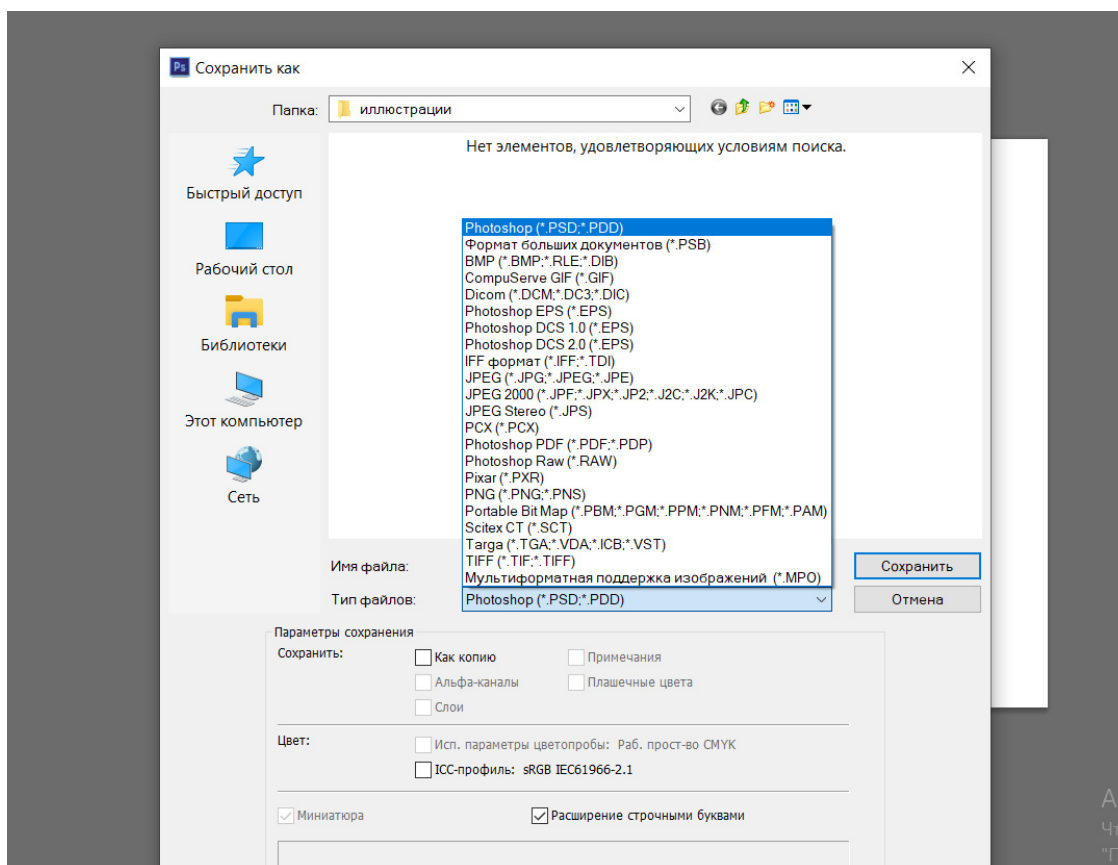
Ps Сохранить как

Папка: иллюстрации

Быстрый доступ

Рабочий стол

Библиотеки

Этот компьютер

Сеть

Нет элементов, удовлетворяющих условиям поиска.

Photoshop (*.PSD;*.PDD)
Формат больших документов (*.PSB)
BMP (*.BMP;*.RLE;*.DIB)
CompuServe GIF (*.GIF)
Dicom (*.DCM;*.DC3;*.DIC)
Photoshop EPS (*.EPS)
Photoshop DCS 1.0 (*.EPS)
Photoshop DCS 2.0 (*.EPS)
IFF формат (*.IFF;*.TDI)
JPEG (*.JPG;*.JPEG;*.JPE)
JPEG 2000 (*.JPF;*.JPX;*.JP2;*.J2C;*.J2K;*.JPC)
JPEG Stereo (*.JPS)
PCX (*.PCX)
Photoshop PDF (*.PDF;*.PDP)
Photoshop Raw (*.RAW)
Pixar (*.PXR)
PNG (*.PNG;*.PNS)
Portable Bit Map (*.PBM;*.PGM;*.PPM;*.PNM;*.PFM;*.PAM)
Scitex CT (*.SCT)
Targa (*.TGA;*.VDA;*.ICB;*.VST)
TIFF (*.TIF;*.TIFF)
Мультиформатная поддержка изображений (*.MPO)

Имя файла:
Тип файлов: Photoshop (*.PSD;*.PDD)

Сохранить
Отмена

Параметры сохранения
Сохранить: Как копию Примечания
Альфа-каналы Плашечные цвета
Слои

Цвет: Исп. параметры цветопробы: Раб. прост-во CMYK
ICC-профиль: sRGB IEC61966-2.1

Миниатюра Расширение строчными буквами

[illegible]